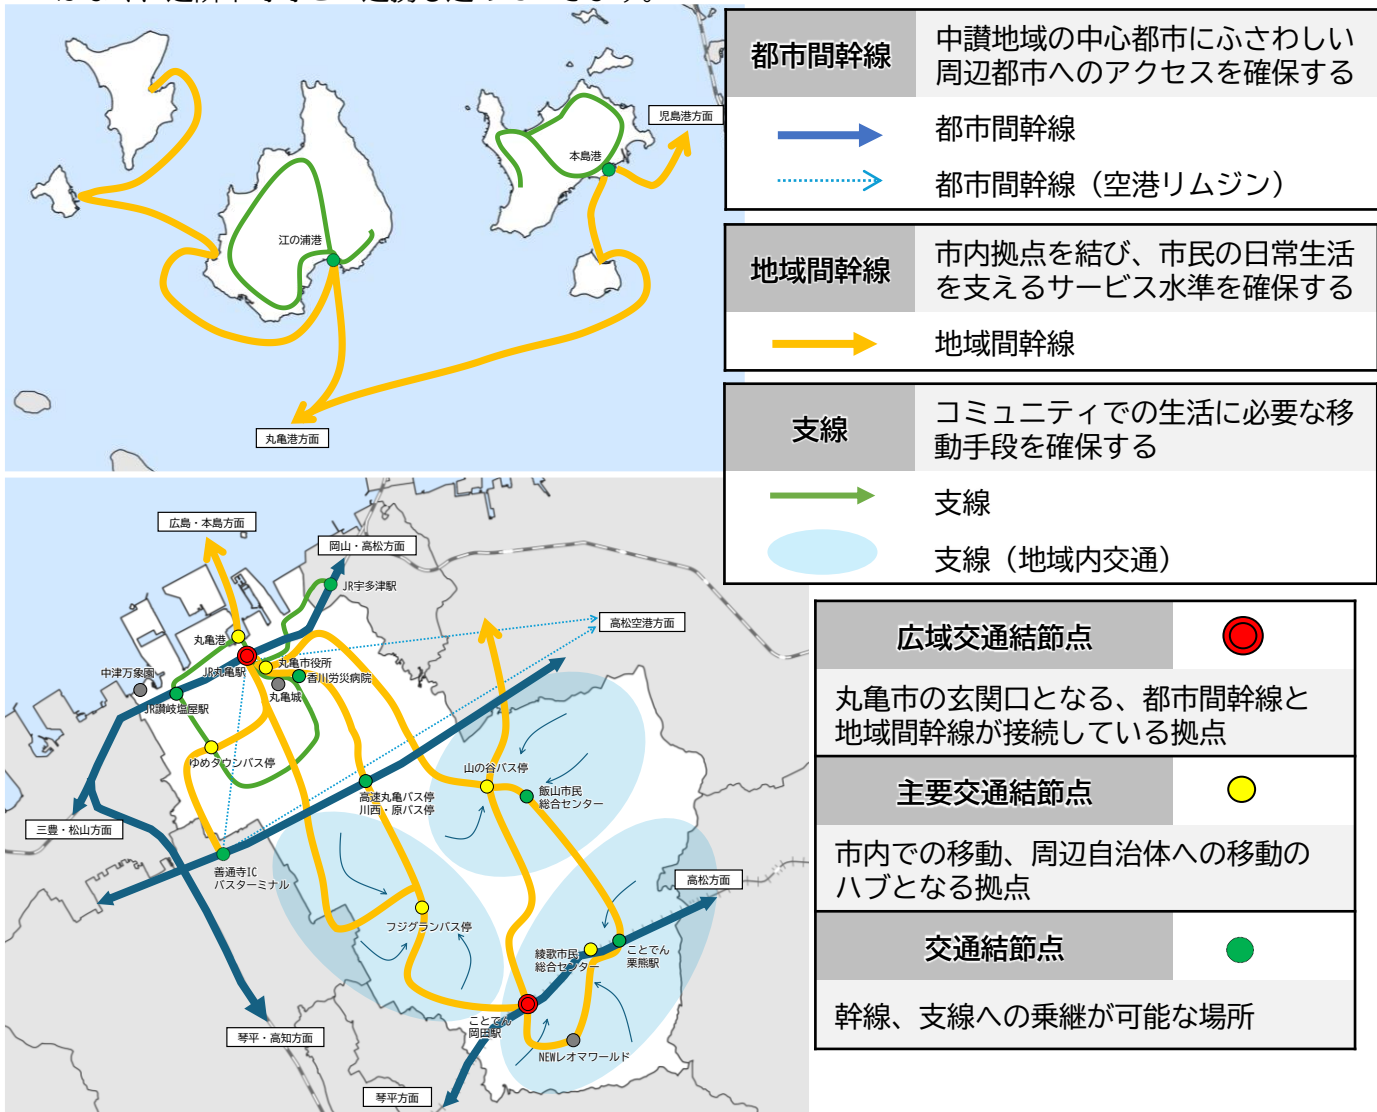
児島港方面
本島港
江の浦港
丸亀港方面

広島・本島方面
岡山・高松方面
JR宇多津駅
高松空港方面
丸亀港
中津万象園
JR丸亀駅
丸亀市役所
香川労災病院
丸亀城
JR讃岐塩屋駅
ゆめタウンバス停
山の谷バス停
飯山市民総合センター
高速丸亀バス停
川西・原バス停
三豊・松山方面
善通寺IC バスターミナル
高松方面
フジグランバス停
綾歌市民総合センター
ことでん栗熊駅
ことでん岡田駅
NEWレオマワールド
琴平・高知方面
琴平方面

| 都市間幹線 | 中讃地域の中心都市にふさわしい周辺都市へのアクセスを確保する |
|---|---|
| | 都市間幹線 |
| | 都市間幹線（空港リムジン） |

| 地域間幹線 | 市内拠点を結び、市民の日常生活を支えるサービス水準を確保する |
|---|---|
| | 地域間幹線 |

| 支線 | コミュニティでの生活に必要な移動手段を確保する |
|---|---|
| | 支線 |
| | 支線（地域内交通） |

広域交通結節点
丸亀市の玄関口となる、都市間幹線と地域間幹線が接続している拠点

主要交通結節点
市内での移動、周辺自治体への移動のハブとなる拠点

交通結節点
幹線、支線への乗継が可能な場所